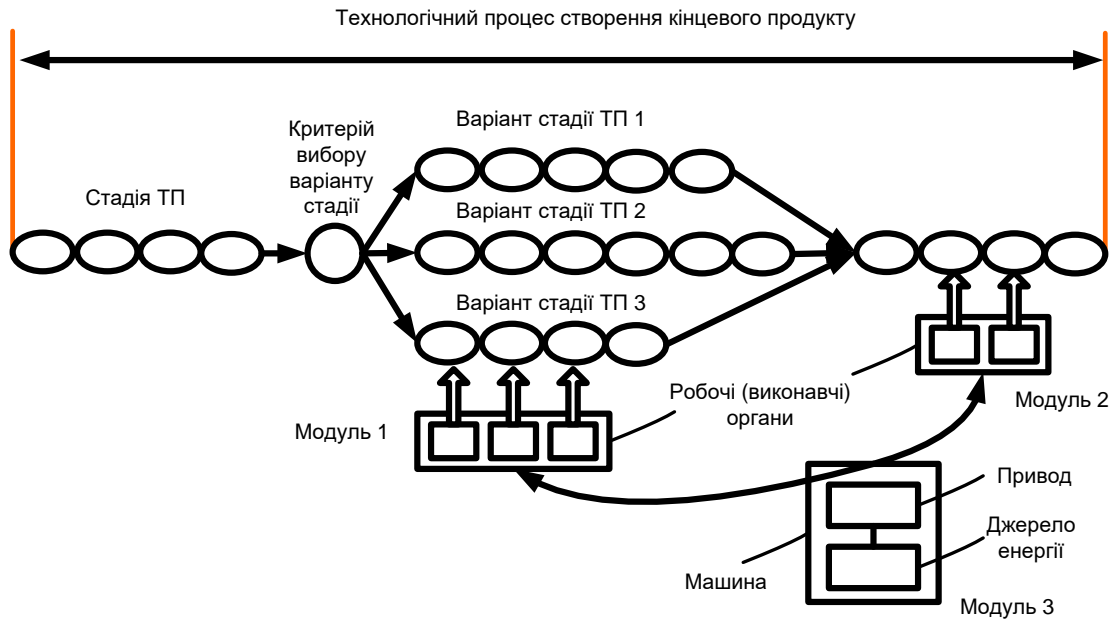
Технологічний процес створення кінцевого продукту

Стадія ТП

Критерій вибору варіанту стадії

Варіант стадії ТП 1

Варіант стадії ТП 2

Варіант стадії ТП 3

Робочі (виконавчі) органи

Модуль 1

Модуль 2

Привод

Джерело енергії

Машина

Модуль 3